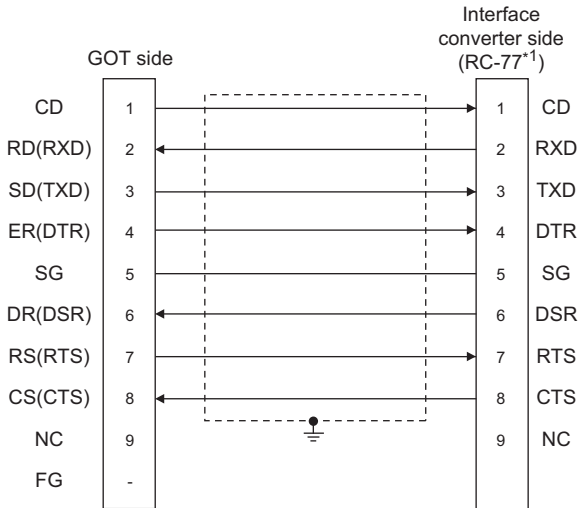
GOT side

Interface converter side (RC-77$^{*1}$)

| | | | |
|---|---|---|---|
| CD | 1 | 1 | CD |
| RD(RXD) | 2 | 2 | RXD |
| SD(TXD) | 3 | 3 | TXD |
| ER(DTR) | 4 | 4 | DTR |
| SG | 5 | 5 | SG |
| DR(DSR) | 6 | 6 | DSR |
| RS(RTS) | 7 | 7 | RTS |
| CS(CTS) | 8 | 8 | CTS |
| NC | 9 | 9 | NC |
| FG | - | | |